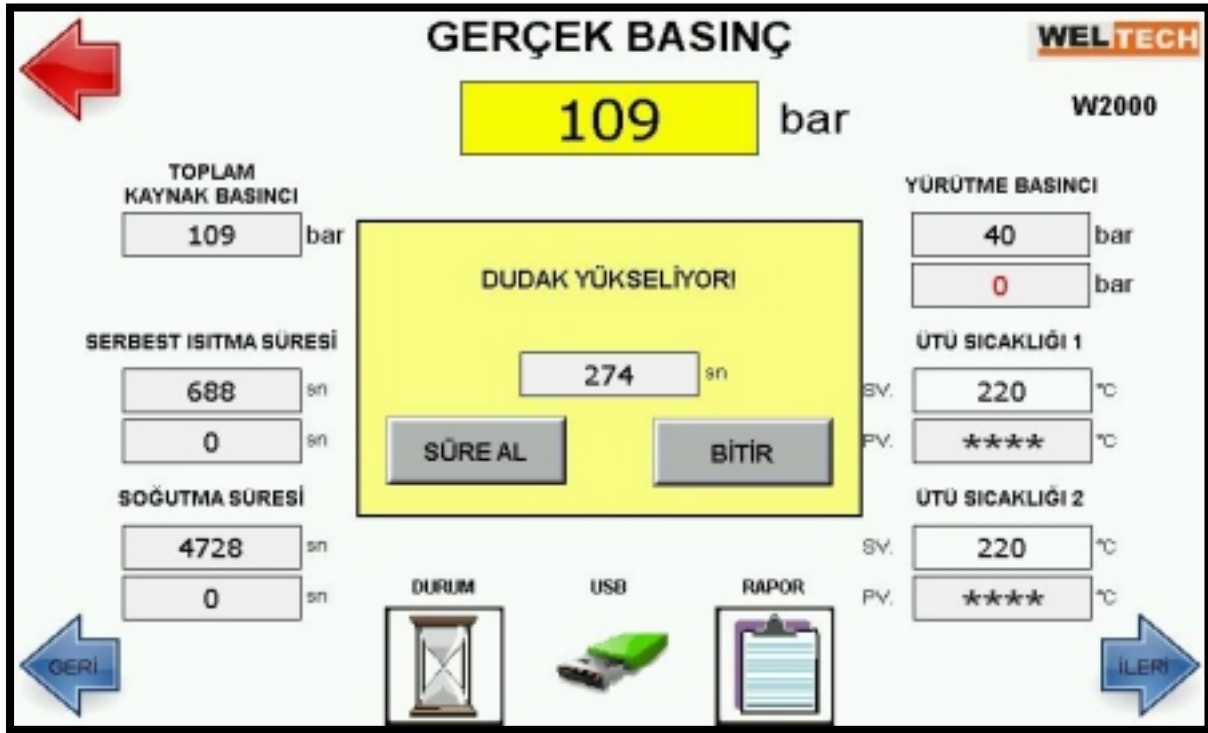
GERÇEK BASINÇ

WELTECH

109 bar

W2000

TOPLAM KAYNAK BASINCI

109 bar

YÜRÜTME BASINCI

40 bar

0 bar

DUDAK YÜKSELİYOR!

SERBEST ISITMA SÜRESİ

688 sn

0 sn

274 sn

ÜTÜ SICAKLIĞI 1

SV. 220 °C

PV. **** °C

SÜRE AL

BİTİR

SOĞUTMA SÜRESİ

4728 sn

0 sn

ÜTÜ SICAKLIĞI 2

SV. 220 °C

PV. **** °C

DURUM

USB

RAPOR

GERİ

İLERİ